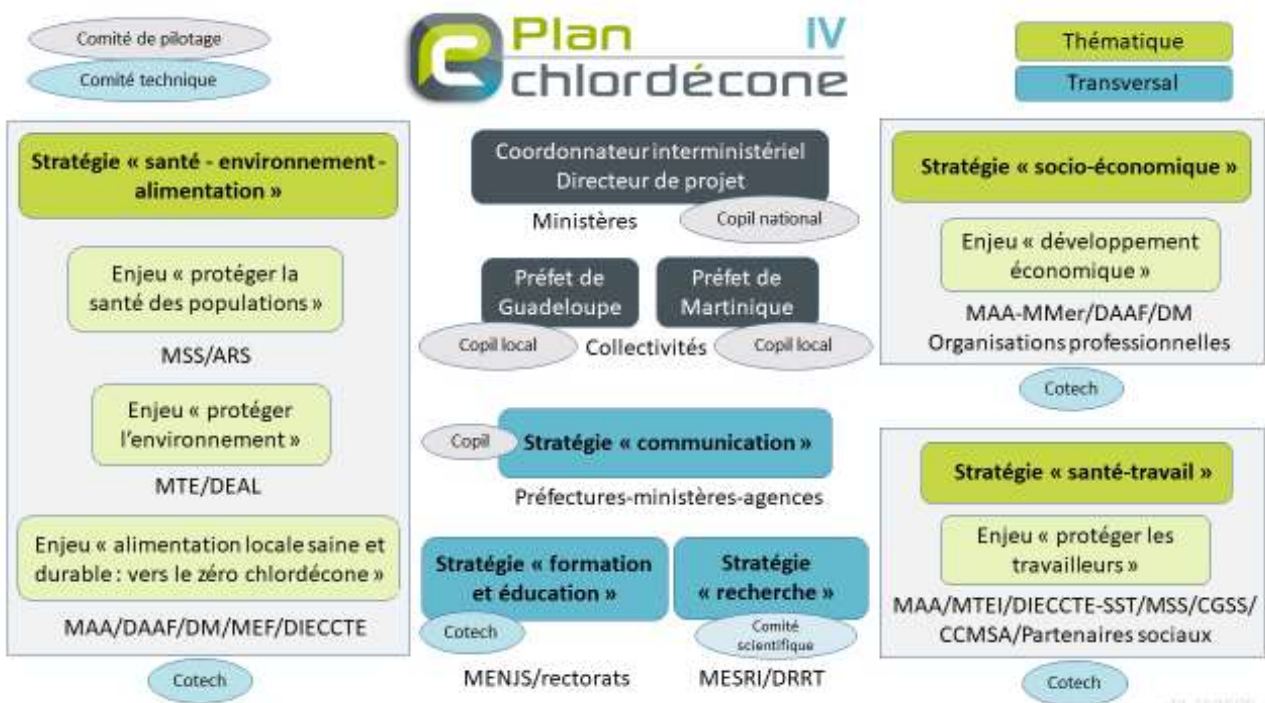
Comité de pilotage
Comité technique

Plan IV
chlordécone

Thématique
Transversal

Stratégie « santé - environnement - alimentation »

Enjeu « protéger la santé des populations »
MSS/ARS

Enjeu « protéger l'environnement »
MTE/DEAL

Enjeu « alimentation locale saine et durable : vers le zéro chlordécone »
MAA/DAAF/DM/MEF/DIECCTE

Cotech

Coordonnateur interministériel
Directeur de projet
Ministères
Copil national

Préfet de Guadeloupe
Préfet de Martinique
Copil local
Collectivités
Copil local

Copil
Stratégie « communication »
Préfectures-ministères-agences

Stratégie « formation et éducation »
Cotech
MENJS/rectorats

Stratégie « recherche »
Comité scientifique
MESRI/DRRT

Stratégie « socio-économique »

Enjeu « développement économique »
MAA-MMer/DAAF/DM
Organisations professionnelles

Cotech

Stratégie « santé-travail »

Enjeu « protéger les travailleurs »
MAA/MTEI/DIECCTE-SST/MSS/CGSS/CCMSA/Partenaires sociaux

Cotech